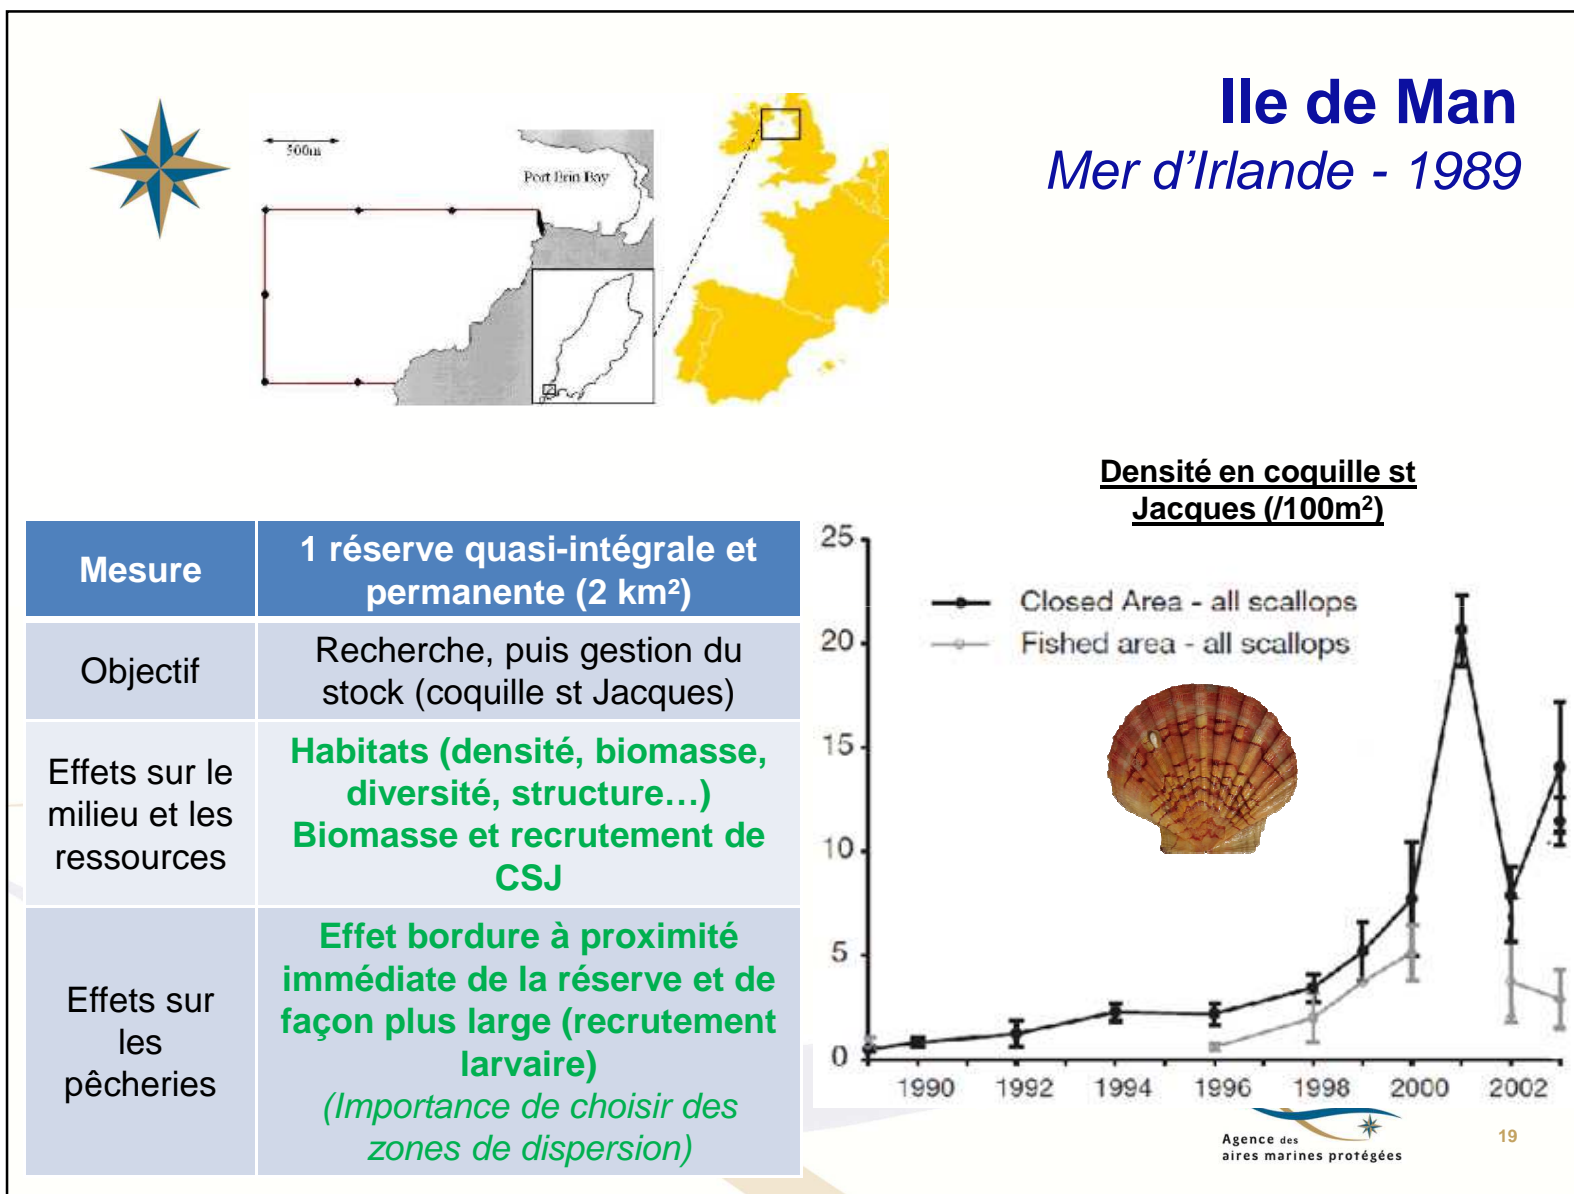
Ile de Man
Mer d'Irlande - 1989

500m

Port Erin Bay

Densité en coquille st Jacques (/100m²)

| Mesure | 1 réserve quasi-intégrale et permanente (2 km²) |
|---|---|
| Objectif | Recherche, puis gestion du stock (coquille st Jacques) |
| Effets sur le milieu et les ressources | Habitats (densité, biomasse, diversité, structure…) Biomasse et recrutement de CSJ |
| Effets sur les pêcheries | Effet bordure à proximité immédiate de la réserve et de façon plus large (recrutement larvaire) *(Importance de choisir des zones de dispersion)* |

25
20
15
10
5
0

Closed Area - all scallops
Fished area - all scallops

1990 1992 1994 1996 1998 2000 2002

Agence des aires marines protégées

19